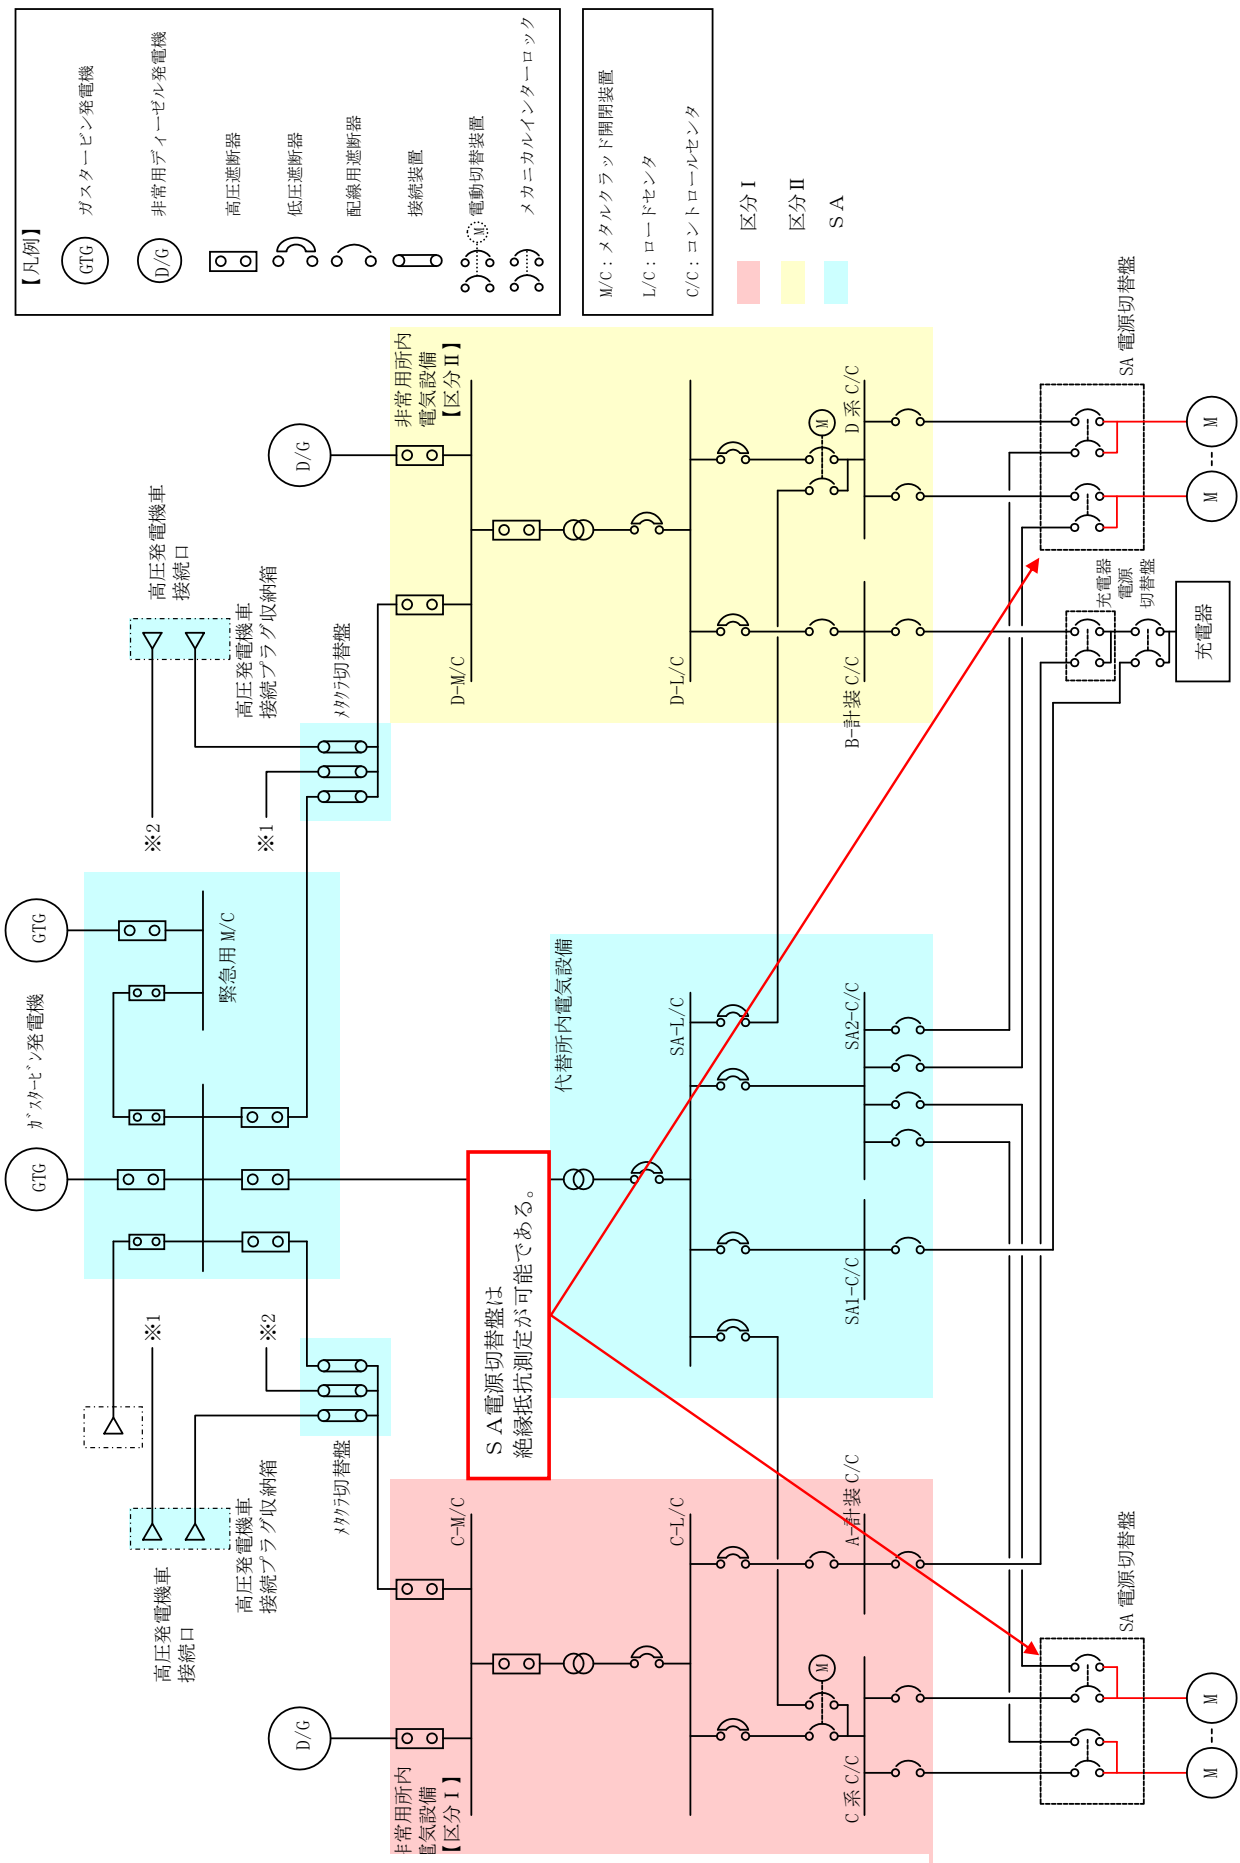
【凡例】
GTG ガスタービン発電機
D/G 非常用ディーゼル発電機
高圧遮断器
低圧遮断器
配線用遮断器
接続装置
M 電動切替装置
メカニカルインターロック

M/C：メタルクラッド開閉装置
L/C：ロードセンタ
C/C：コントロールセンタ

区分Ⅰ
区分Ⅱ
ＳＡ

D/G
非常用所内電気設備【区分Ⅱ】
D-M/C
D-L/C
M
D 系 C/C
B-計装 C/C
SA 電源切替盤
M
M
充電器電源切替盤
充電器

高圧発電機車接続口
高圧発電機車接続プラグ収納箱
ﾒﾀｸﾗ切替盤
※2
※1

GTG
GTG
ｶﾞｽﾀｰﾋﾞﾝ発電機
緊急用 M/C

代替所内電気設備
SA-L/C
SA2-C/C
SA1-C/C

ＳＡ電源切替盤は絶縁抵抗測定が可能である。

※1
※2
ﾒﾀｸﾗ切替盤
高圧発電機車接続プラグ収納箱
高圧発電機車接続口

C-M/C
C-L/C
A-計装 C/C
M
C 系 C/C
D/G
非常用所内電気設備【区分Ⅰ】
SA 電源切替盤
M
M